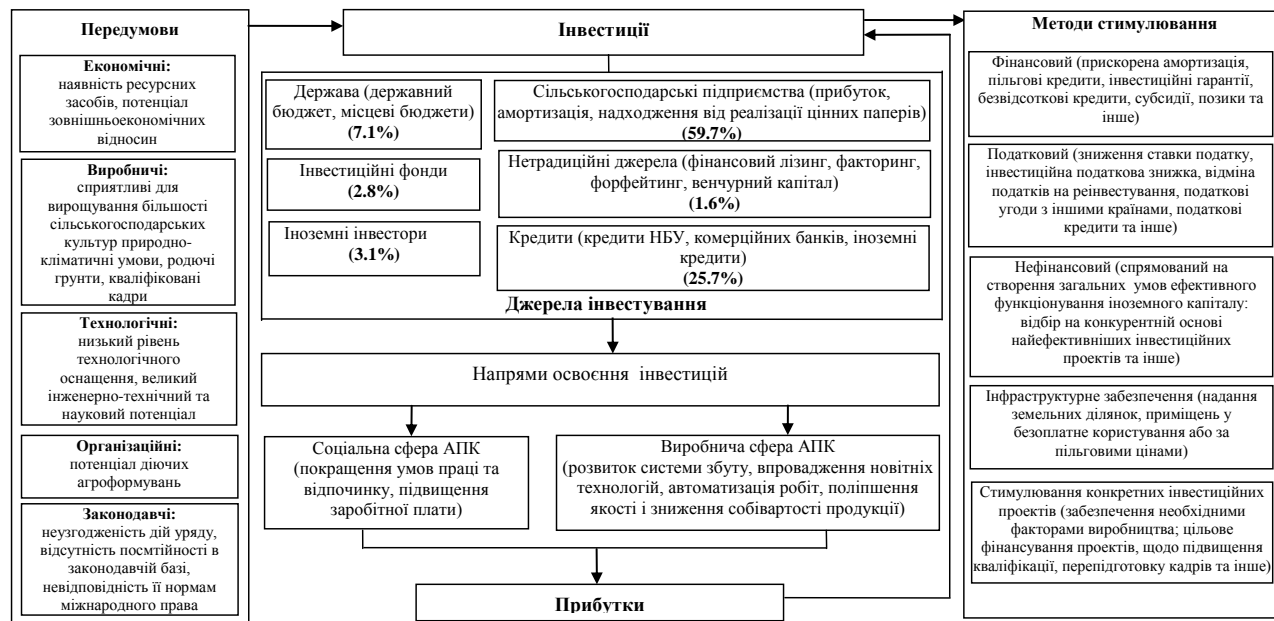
Передумови

Економічні:
наявність ресурсних засобів, потенціал зовнішньоекономічних відносин

Виробничі:
сприятливі для вирощування більшості сільськогосподарських культур природно-кліматичні умови, родючі грунти, кваліфіковані кадри

Технологічні:
низький рівень технологічного оснащення, великий інженерно-технічний та науковий потенціал

Організаційні:
потенціал діючих агроформувань

Законодавчі:
неузгодженість дій уряду, відсутність посмтійності в законодавчій базі, невідповідність її нормам міжнародного права

Інвестиції

Держава (державний бюджет, місцеві бюджети)
(7.1%)

Сільськогосподарські підприємства (прибуток, амортизація, надходження від реалізації цінних паперів)
(59.7%)

Інвестиційні фонди
(2.8%)

Нетрадиційні джерела (фінансовий лізинг, факторинг, форфейтинг, венчурний капітал)
(1.6%)

Іноземні інвестори
(3.1%)

Кредити (кредити НБУ, комерційних банків, іноземні кредити)
(25.7%)

Джерела інвестування

Напрями освоєння інвестицій

Соціальна сфера АПК
(покращення умов праці та відпочинку, підвищення заробітної плати)

Виробнича сфера АПК
(розвиток системи збуту, впровадження новітніх технологій, автоматизація робіт, поліпшення якості і зниження собівартості продукції)

Прибутки

Методи стимулювання

Фінансовий (прискорена амортизація, пільгові кредити, інвестиційні гарантії, безвідсоткові кредити, субсидії, позики та інше)

Податковий (зниження ставки податку, інвестиційна податкова знижка, відміна податків на реінвестування, податкові угоди з іншими країнами, податкові кредити та інше)

Нефінансовий (спрямований на створення загальних умов ефективного функціонування іноземного капіталу: відбір на конкурентній основі найефективніших інвестиційних проектів та інше)

Інфраструктурне забезпечення (надання земельних ділянок, приміщень у безоплатне користування або за пільговими цінами)

Стимулювання конкретних інвестиційних проектів (забезпечення необхідними факторами виробництва; цільове фінансування проектів, щодо підвищення кваліфікації, перепідготовку кадрів та інше)